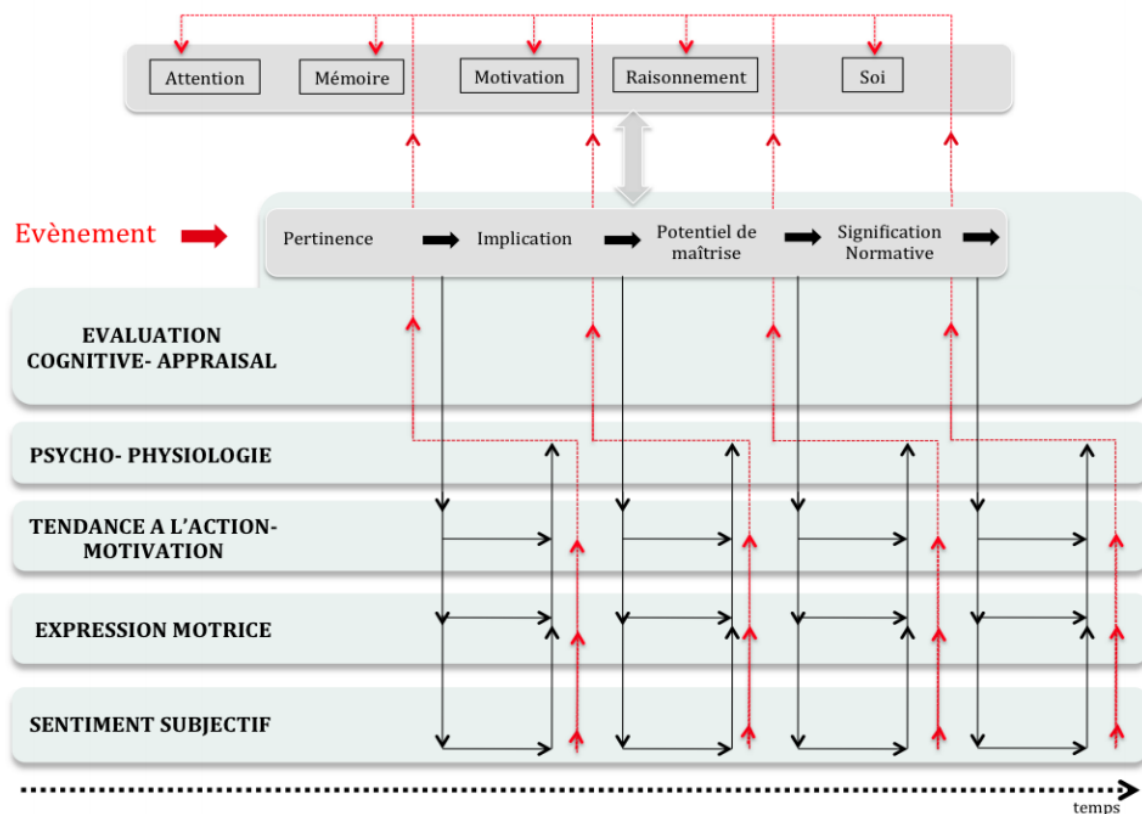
Attention

Mémoire

Motivation

Raisonnement

Soi

Evènement

Pertinence

Implication

Potentiel de maîtrise

Signification Normative

EVALUATION COGNITIVE- APPRAISAL

PSYCHO- PHYSIOLOGIE

TENDANCE A L'ACTION- MOTIVATION

EXPRESSION MOTRICE

SENTIMENT SUBJECTIF

temps